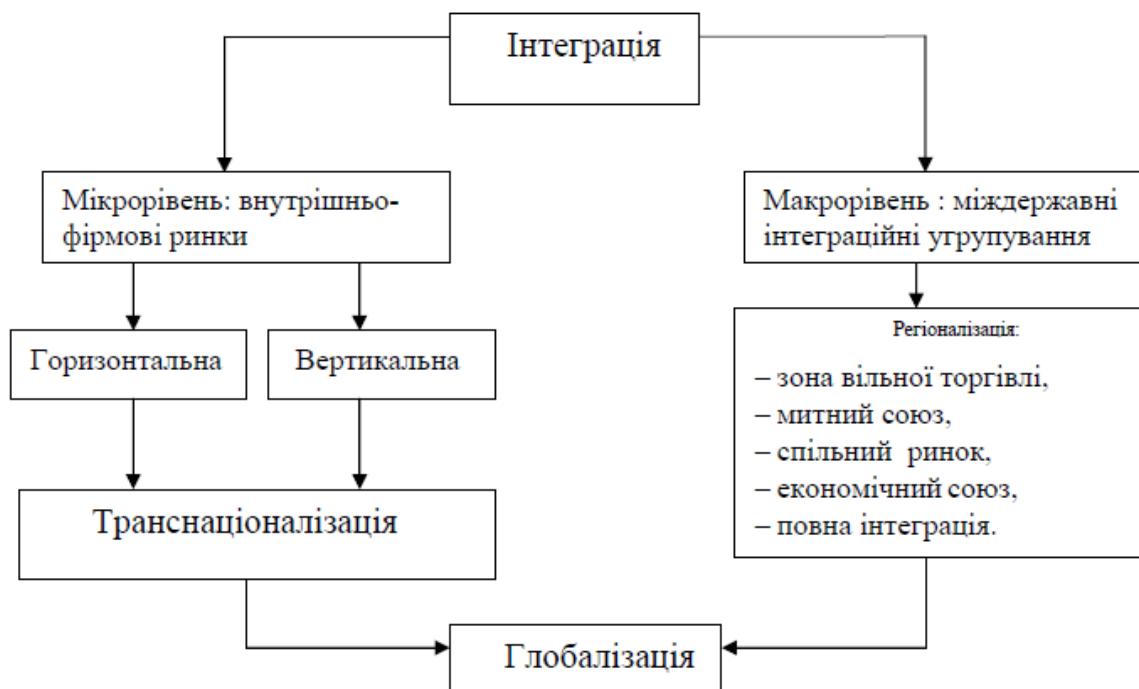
Інтеграція

Мікрорівень: внутрішньофірмові ринки

Макрорівень : міждержавні інтеграційні угрупування

Горизонтальна

Вертикальна

Регіоналізація:

– зона вільної торгівлі,
– митний союз,
– спільний ринок,
– економічний союз,
– повна інтеграція.

Транснаціоналізація

Глобалізація